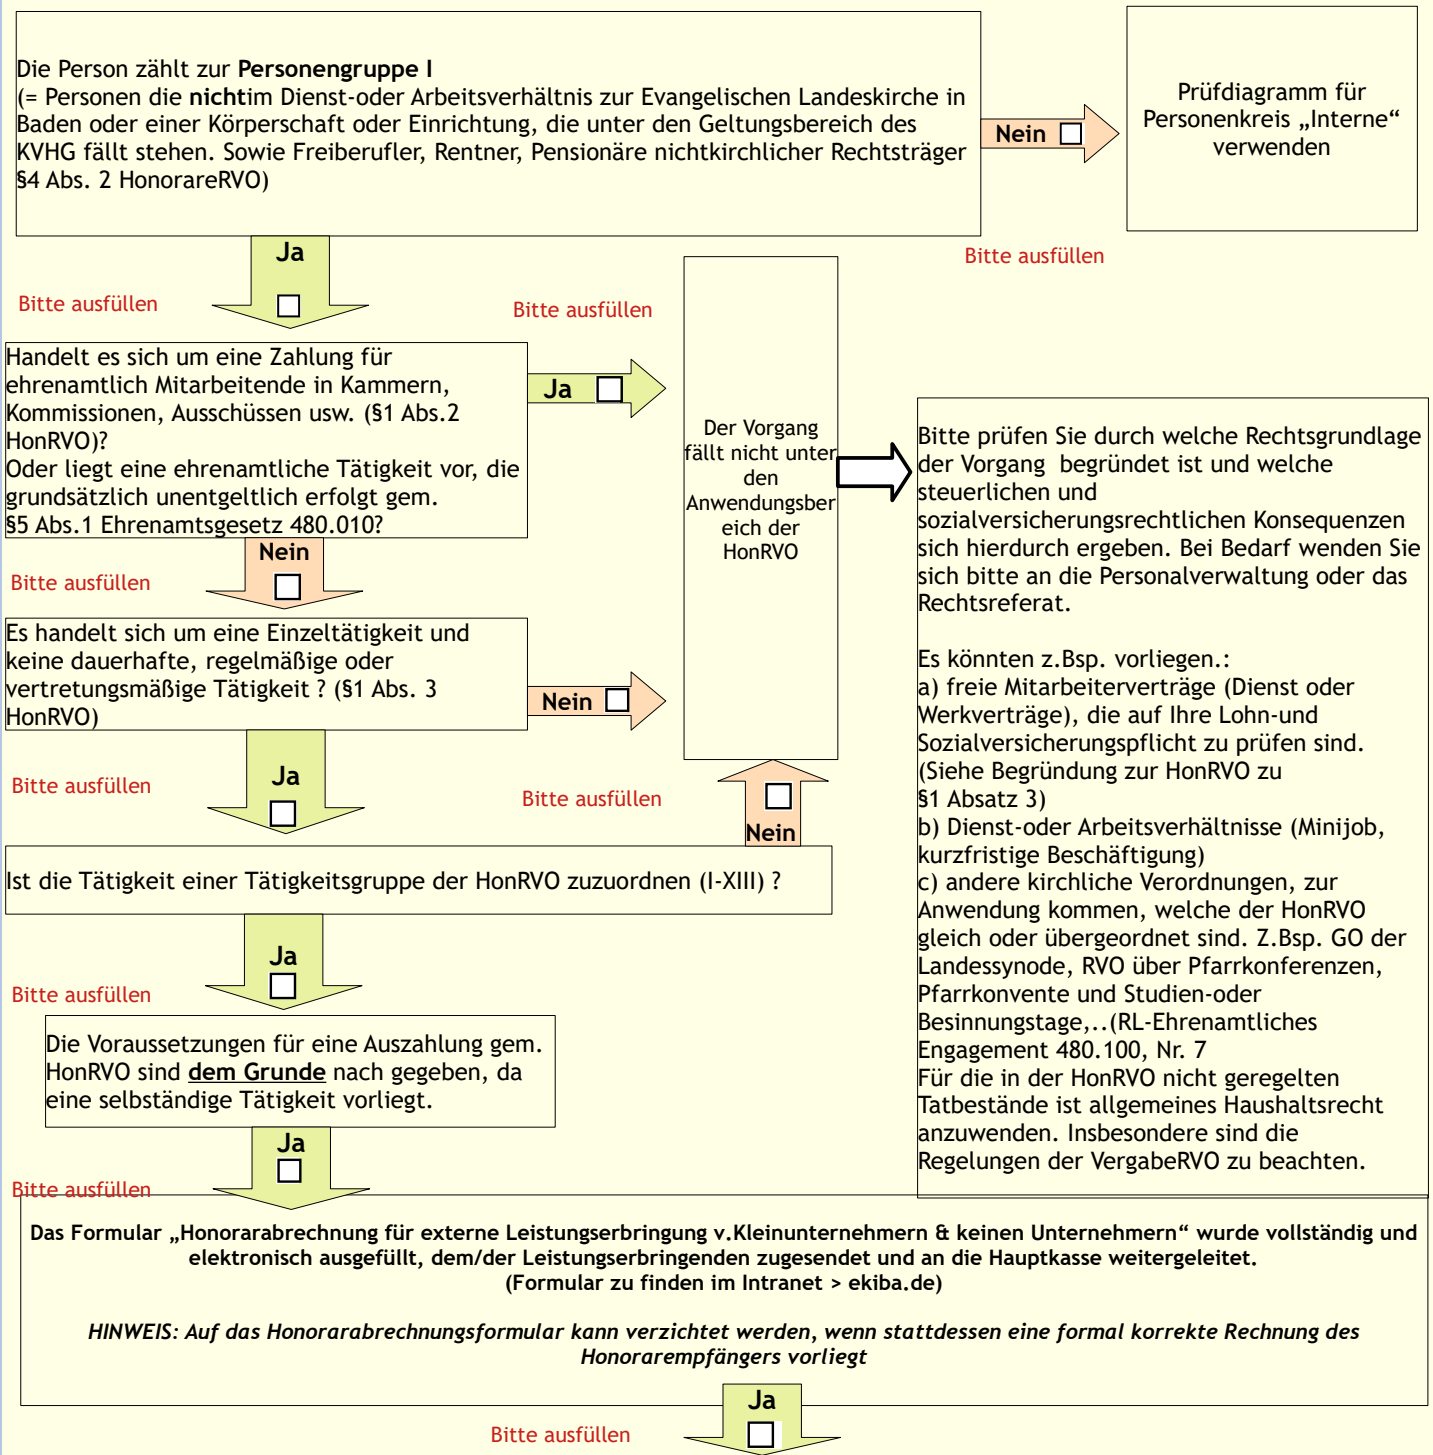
Die Person zählt zur **Personengruppe I**
(= Personen die **nicht**im Dienst-oder Arbeitsverhältnis zur Evangelischen Landeskirche in Baden oder einer Körperschaft oder Einrichtung, die unter den Geltungsbereich des KVHG fällt stehen. Sowie Freiberufler, Rentner, Pensionäre nichtkirchlicher Rechtsträger §4 Abs. 2 HonorareRVO)

Nein ☐

Prüfdiagramm für Personenkreis „Interne“ verwenden

Bitte ausfüllen

Ja ☐

Bitte ausfüllen

Bitte ausfüllen

Handelt es sich um eine Zahlung für ehrenamtlich Mitarbeitende in Kammern, Kommissionen, Ausschüssen usw. (§1 Abs.2 HonRVO)?
Oder liegt eine ehrenamtliche Tätigkeit vor, die grundsätzlich unentgeltlich erfolgt gem. §5 Abs.1 Ehrenamtsgesetz 480.010?

Ja ☐

Der Vorgang fällt nicht unter den Anwendungsbereich der HonRVO

Bitte prüfen Sie durch welche Rechtsgrundlage der Vorgang begründet ist und welche steuerlichen und sozialversicherungsrechtlichen Konsequenzen sich hierdurch ergeben. Bei Bedarf wenden Sie sich bitte an die Personalverwaltung oder das Rechtsreferat.

Es könnten z.Bsp. vorliegen.:
a) freie Mitarbeiterverträge (Dienst oder Werkverträge), die auf Ihre Lohn-und Sozialversicherungspflicht zu prüfen sind. (Siehe Begründung zur HonRVO zu §1 Absatz 3)
b) Dienst-oder Arbeitsverhältnisse (Minijob, kurzfristige Beschäftigung)
c) andere kirchliche Verordnungen, zur Anwendung kommen, welche der HonRVO gleich oder übergeordnet sind. Z.Bsp. GO der Landessynode, RVO über Pfarrkonferenzen, Pfarrkonvente und Studien-oder Besinnungstage,..(RL-Ehrenamtliches Engagement 480.100, Nr. 7
Für die in der HonRVO nicht geregelten Tatbestände ist allgemeines Haushaltsrecht anzuwenden. Insbesondere sind die Regelungen der VergabeRVO zu beachten.

Nein ☐

Bitte ausfüllen

Es handelt sich um eine Einzeltätigkeit und keine dauerhafte, regelmäßige oder vertretungsmäßige Tätigkeit ? (§1 Abs. 3 HonRVO)

Nein ☐

Ja ☐

Bitte ausfüllen

Bitte ausfüllen

☐ Nein

Ist die Tätigkeit einer Tätigkeitsgruppe der HonRVO zuzuordnen (I-XIII) ?

Ja ☐

Bitte ausfüllen

Die Voraussetzungen für eine Auszahlung gem. HonRVO sind **dem Grunde** nach gegeben, da eine selbständige Tätigkeit vorliegt.

Ja ☐

Bitte ausfüllen

**Das Formular „Honorarabrechnung für externe Leistungserbringung v.Kleinunternehmern & keinen Unternehmern“ wurde vollständig und elektronisch ausgefüllt, dem/der Leistungserbringenden zugesendet und an die Hauptkasse weitergeleitet. (Formular zu finden im Intranet > ekiba.de)**

***HINWEIS: Auf das Honorarabrechnungsformular kann verzichtet werden, wenn stattdessen eine formal korrekte Rechnung des Honorarempfängers vorliegt***

Ja ☐

Bitte ausfüllen